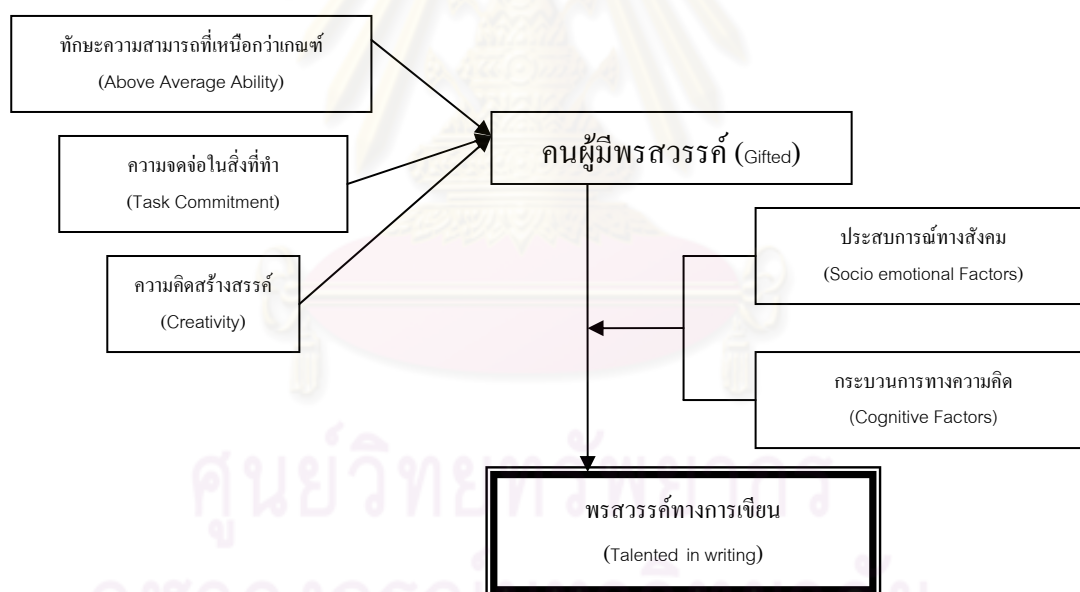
ทักษะความสามารถที่เหนือกว่าเกณฑ์
(Above Average Ability)

ความจดจ่อในสิ่งที่ทำ
(Task Commitment)

ความคิดสร้างสรรค์
(Creativity)

คนผู้มีพรสวรรค์ (Gifted)

ประสบการณ์ทางสังคม
(Socio emotional Factors)

กระบวนการทางความคิด
(Cognitive Factors)

พรสวรรค์ทางการเขียน
(Talented in writing)

ศูนย์วิทยทรัพยากร